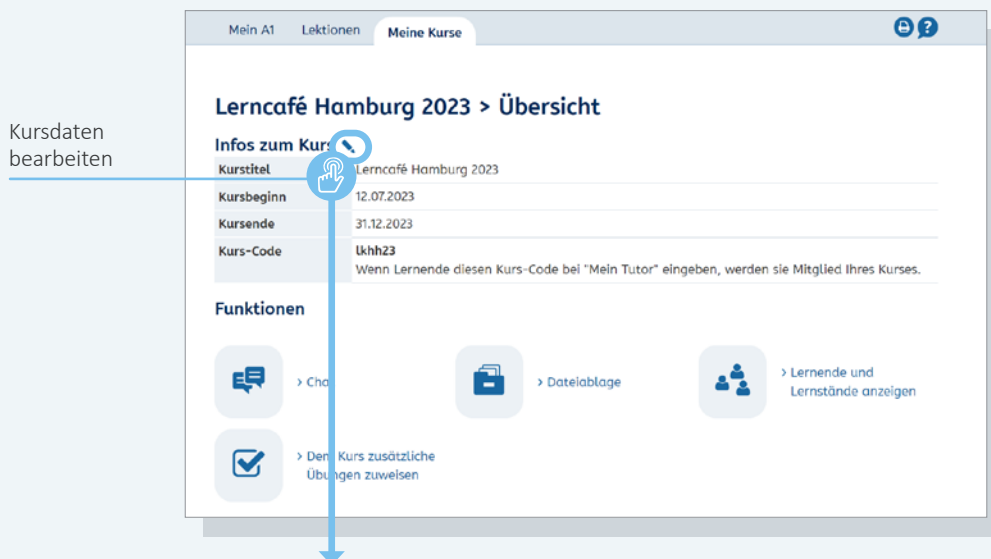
Kursdaten bearbeiten

Mein A1 Lektionen Meine Kurse

Lerncafé Hamburg 2023 > Übersicht

Infos zum Kurs

| | |
|---|---|
| Kurstitel | Lerncafé Hamburg 2023 |
| Kursbeginn | 12.07.2023 |
| Kursende | 31.12.2023 |
| Kurs-Code | lkhh23<br>Wenn Lernende diesen Kurs-Code bei "Mein Tutor" eingeben, werden sie Mitglied Ihres Kurses. |

Funktionen

> Cha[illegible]

> Dateiablage

> Lernende und Lernstände anzeigen

> Dem Kurs zusätzliche Übungen zuweisen